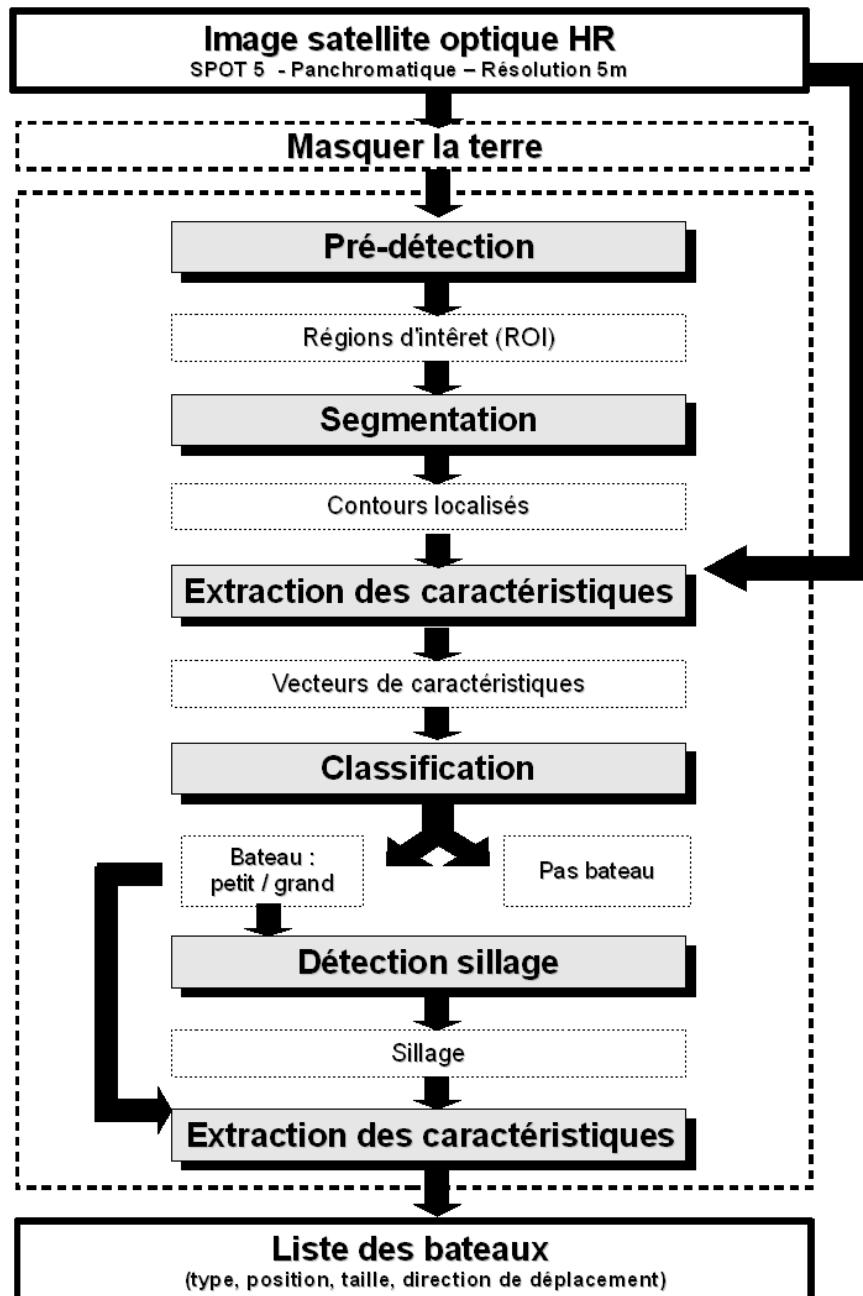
Image satellite optique HR
SPOT 5 - Panchromatique – Résolution 5m

Masquer la terre

Pré-détection

Régions d'intêret (ROI)

Segmentation

Contours localisés

Extraction des caractéristiques

Vecteurs de caractéristiques

Classification

Bateau : petit / grand

Pas bateau

Détection sillage

Sillage

Extraction des caractéristiques

Liste des bateaux
(type, position, taille, direction de déplacement)